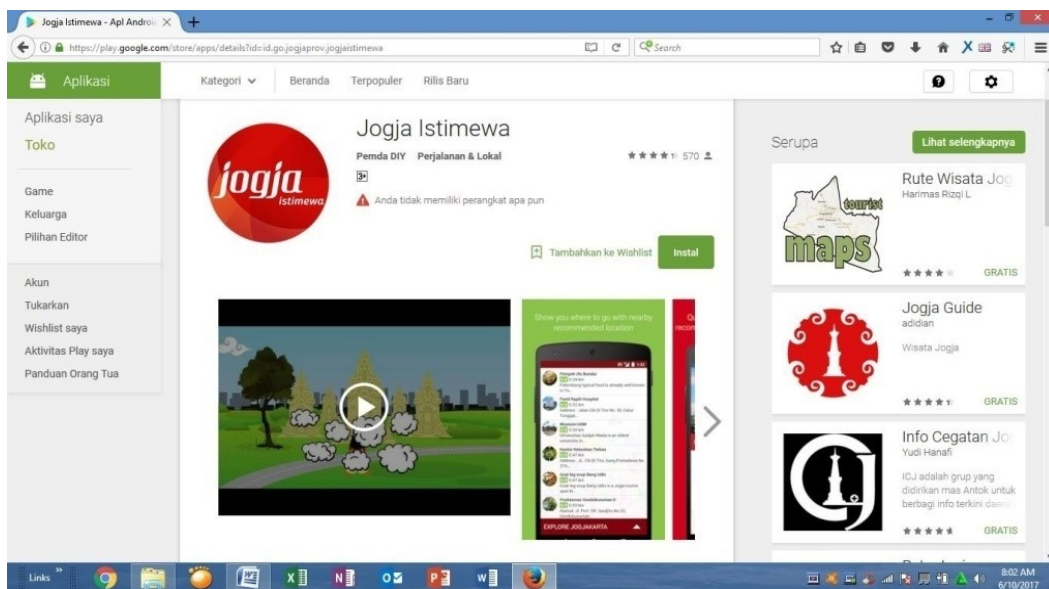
Jogja Istimewa - Apl Androi ×

https://play.google.com/store/apps/details?id=id.go.jogjaprov.jogjaistimewa

Search

Aplikasi

Kategori

Beranda

Terpopuler

Rilis Baru

Aplikasi saya

Toko

Game

Keluarga

Pilihan Editor

Akun

Tukarkan

Wishlist saya

Aktivitas Play saya

Panduan Orang Tua

jogja istimewa

Jogja Istimewa

Pemda DIY Perjalanan & Lokal

570

3+

Anda tidak memiliki perangkat apa pun

Tambahkan ke Wishlist

Instal

Show you where to go with nearby recommended location

EXPLORE JOGJAKARTA

Serupa

Lihat selengkapnya

tourist maps

Rute Wisata Jog

Harimas Rizqi L

GRATIS

Jogja Guide

adidian

Wisata Jogja

GRATIS

Info Cegatan Jo

Yudi Hanafi

ICJ adalah grup yang didirikan mas Antok untuk berbagi info terkini daera

GRATIS

Links

8:02 AM

6/10/2017